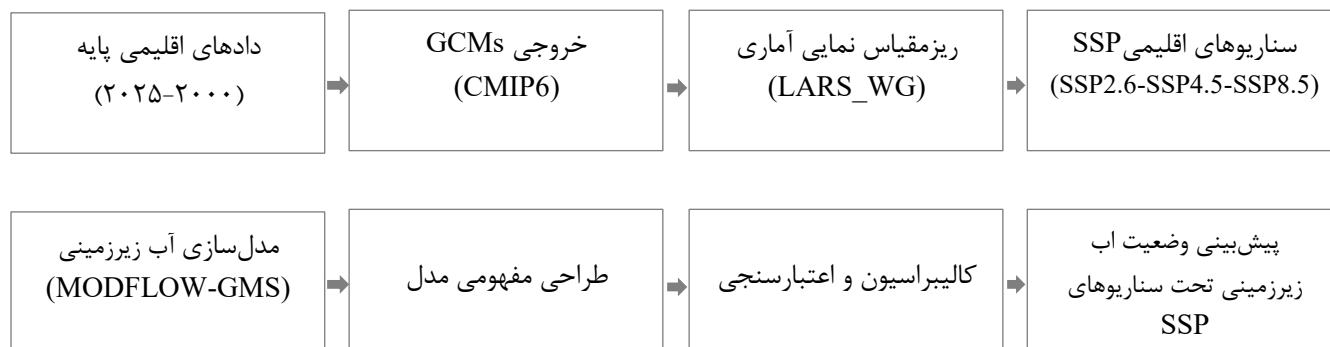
دادهای اقلیمی پایه
(۲۰۲۵-۲۰۰۰)

خروجی GCMs
(CMIP6)

ریزمقیاس نمایی آماری
(LARS_WG)

سناریوهای اقلیمیSSP
(SSP2.6-SSP4.5-SSP8.5)

مدل‌سازی آب زیرزمینی
(MODFLOW-GMS)

طراحی مفهومی مدل

کالیبراسیون و اعتبارسنجی

پیش‌بینی وضعیت اب زیرزمینی تحت سناریوهای SSP